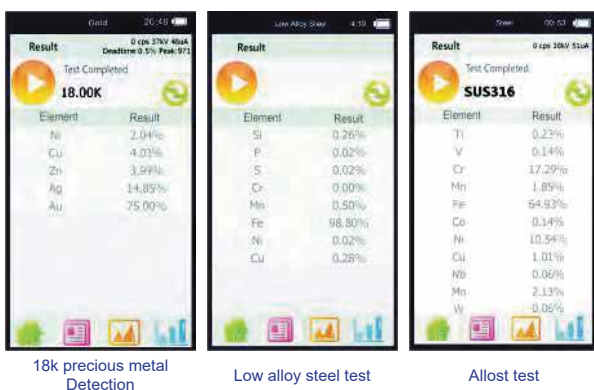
Gold 20:46

Result 0 cps 37kV 40uA Deadtime 0.5% Peak: 971

Test Completed

18.00K

| Element | Result |
|---|---|
| Ni | 2.04% |
| Cu | 4.03% |
| Zn | 3.99% |
| Ag | 14.85% |
| Au | 75.00% |

18k precious metal Detection

Low Alloy Steel 4:10

Result

| Element | Result |
|---|---|
| Si | 0.26% |
| P | 0.02% |
| S | 0.02% |
| Cr | 0.00% |
| Mn | 0.50% |
| Fe | 98.80% |
| Ni | 0.02% |
| Cu | 0.28% |

Low alloy steel test

Steel 00:53

Result 0 cps 38kV 51uA

Test Completed

SUS316

| Element | Result |
|---|---|
| Ti | 0.23% |
| V | 0.14% |
| Cr | 17.29% |
| Mn | 1.85% |
| Fe | 64.93% |
| Co | 0.14% |
| Ni | 10.54% |
| Cu | 1.01% |
| Nb | 0.06% |
| Mo | 2.13% |
| W | 0.06% |

Allost test